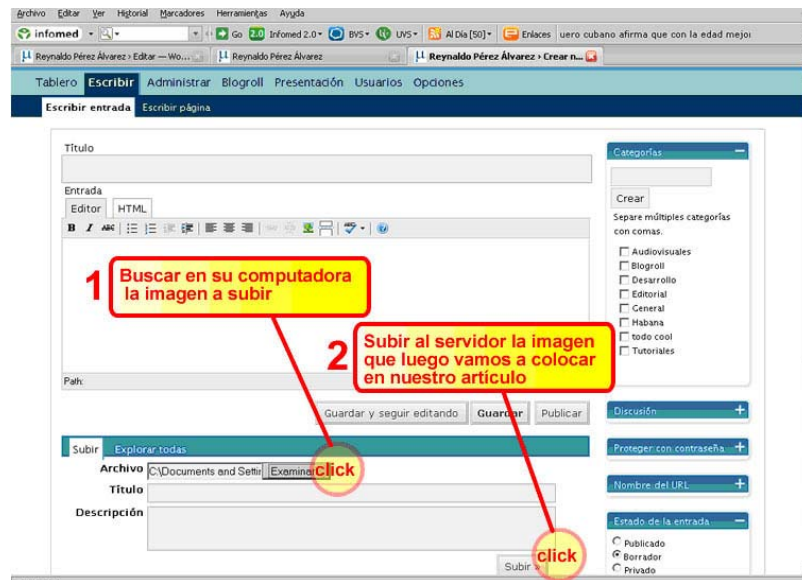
Archivo Editar Ver Historial Marcadores Herramientas Ayuda

infomed Go 2.0 Infomed 2.0 BVS UVS Al Día [50] Enlaces uero cubano afirma que con la edad mejor

Reynaldo Pérez Álvarez › Editar — Wo... Reynaldo Pérez Álvarez Reynaldo Pérez Álvarez › Crear n...

Tablero Escribir Administrar Blogroll Presentación Usuarios Opciones

Escribir entrada Escribir página

Título

Entrada

Editor HTML

1 Buscar en su computadora la imagen a subir

2 Subir al servidor la imagen que luego vamos a colocar en nuestro artículo

Path:

Guardar y seguir editando Guardar Publicar

Subir Explorar todas

Archivo C:\Documents and Settir Examinar click

Título

Descripción

Subir »

click

Categorías

Crear

Separe múltiples categorías con comas.

Audiovisuales
Blogroll
Desarrollo
Editorial
General
Habana
todo cool
Tutoriales

Discusión

Proteger con contraseña

Nombre del URL

Estado de la entrada

Publicado
Borrador
Privado